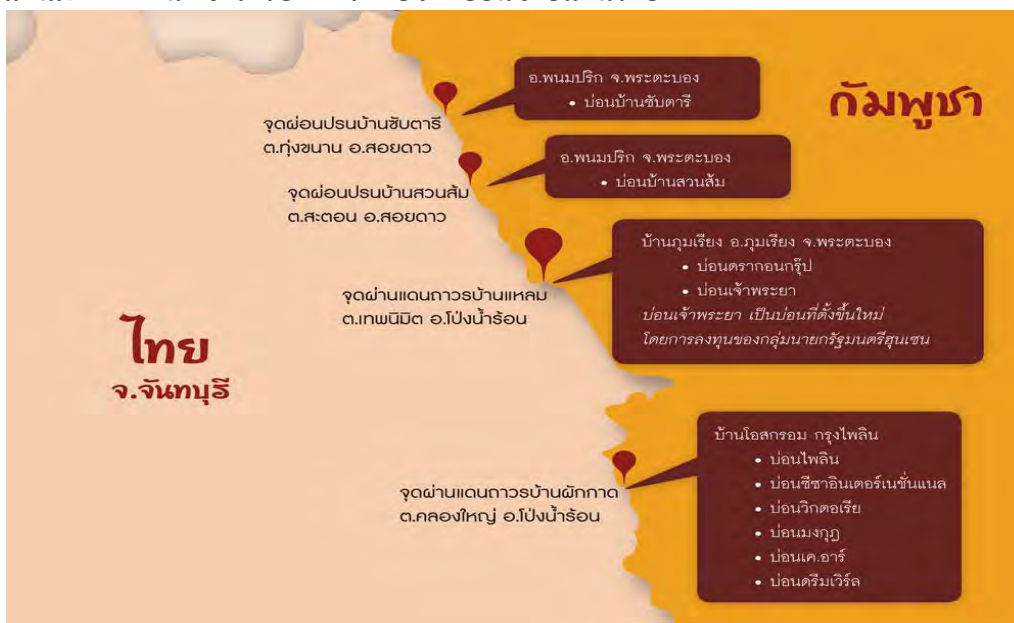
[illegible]

อ.พนมปริก จ.พระตะบอง
• บ่อนบ้านซับตารี

กัมพูชา

จุดผ่อนปรนบ้านซับตารี
ต.ทุ่งขนาน อ.สอยดาว

อ.พนมปริก จ.พระตะบอง
• บ่อนบ้านสวนส้ม

จุดผ่อนปรนบ้านสวนส้ม
ต.สะตอน อ.สอยดาว

บ้านภูมเรียง อ.ภูมเรียง จ.พระตะบอง
• บ่อนดรากอนกรุ๊ป
• บ่อนเจ้าพระยา
บ่อนเจ้าพระยา เป็นบ่อนที่ตั้งขึ้นใหม่ โดยการลงทุนของกลุ่มนายกรัฐมนตรีฮุนเซน

จุดผ่านแดนถาวรบ้านแหลม
ต.เทพนิมิต อ.โป่งน้ำร้อน

ไทย
จ.จันทบุรี

บ้านโอสกรอม กรุงไพลิน
• บ่อนไพลิน
• บ่อนซีซาอินเตอร์เนชั่นแนล
• บ่อนวิกตอเรีย
• บ่อนมงกุฎ
• บ่อนเค.อาร์
• บ่อนดรีมเวิร์ล

จุดผ่านแดนถาวรบ้านผักกาด
ต.คลองใหญ่ อ.โป่งน้ำร้อน